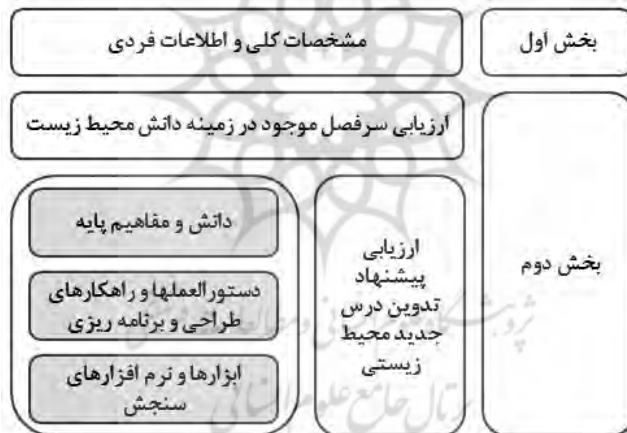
بخش اول

مشخصات کلی و اطلاعات فردی

بخش دوم

ارزیابی سرفصل موجود در زمینه دانش محیط زیست

ارزیابی پیشنهاد تدوین درس جدید محیط زیستی

دانش و مفاهیم پایه

دستورالعملها و راهکارهای طراحی و برنامه ریزی

ابزارها و نرم افزارهای سنجش

پژوهشگاه علوم انسانی و مطالعات فرهنگی
پرتال جامع علوم انسانی